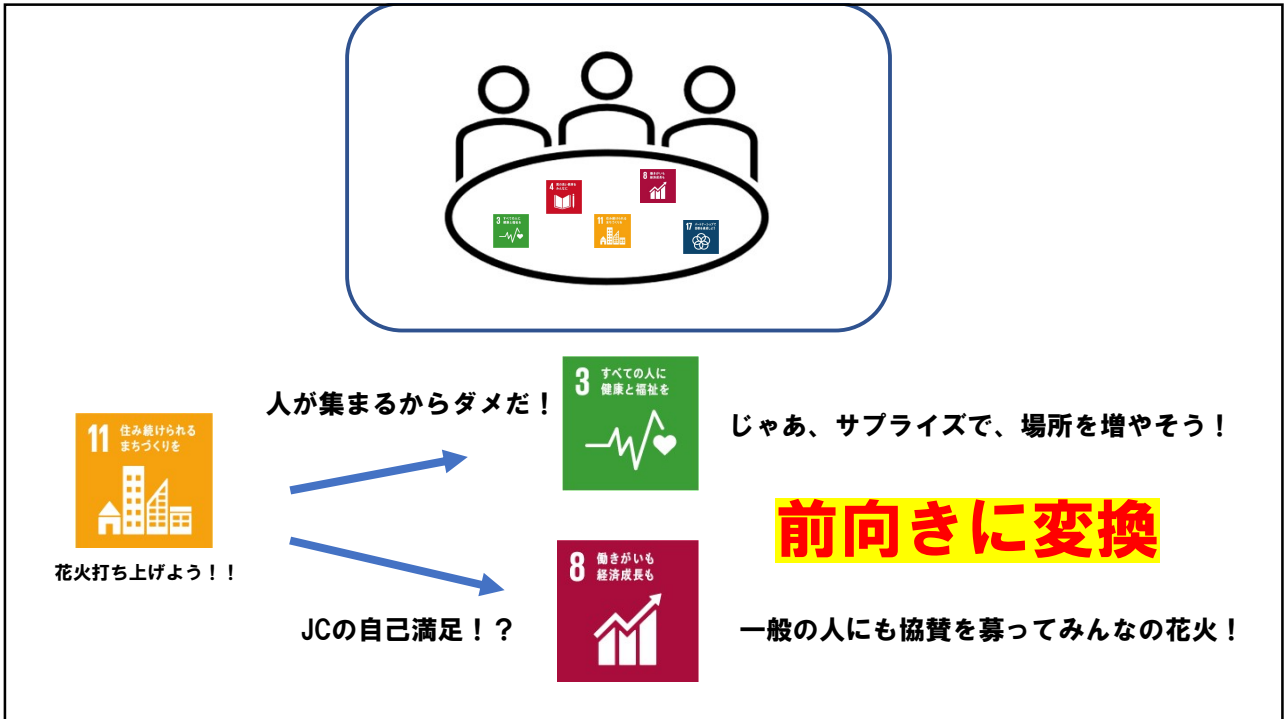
4
8
3
11
17

11 住み続けられるまちづくりを

花火打ち上げよう！！

人が集まるからダメだ！

3 すべての人に健康と福祉を

じゃあ、サプライズで、場所を増やそう！

前向きに変換

JCの自己満足！？

8 働きがいも経済成長も

一般の人にも協賛を募ってみんなの花火！